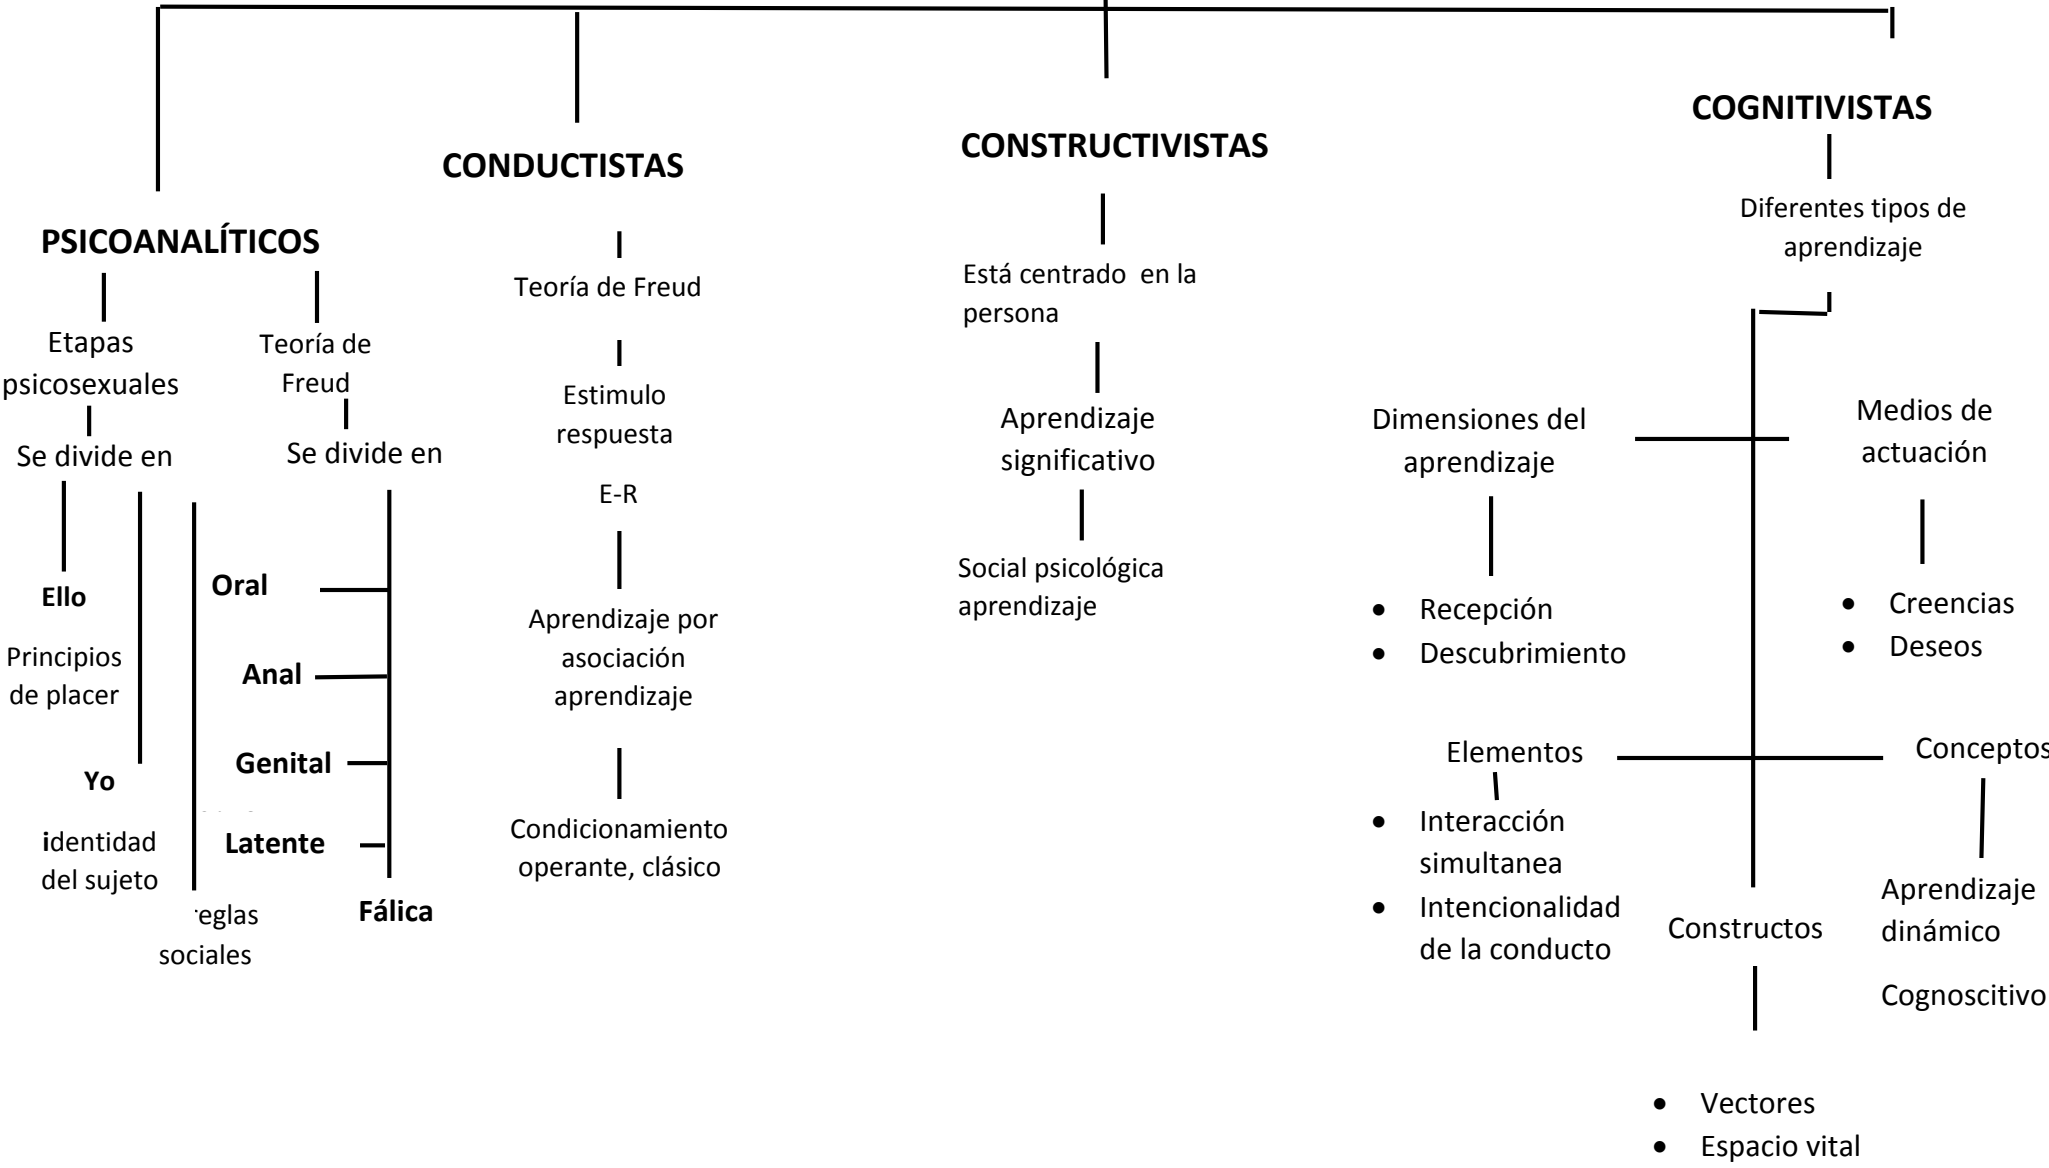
PSICOANALÍTICOS

Etapas psicosexuales

Se divide en

Ello

Principios de placer

Yo

identidad del sujeto

reglas sociales

Teoría de Freud

Se divide en

Oral

Anal

Genital

Latente

Fálica

CONDUCTISTAS

Teoría de Freud

Estimulo respuesta

E-R

Aprendizaje por asociación aprendizaje

Condicionamiento operante, clásico

CONSTRUCTIVISTAS

Está centrado en la persona

Aprendizaje significativo

Social psicológica aprendizaje

COGNITIVISTAS

Diferentes tipos de aprendizaje

Dimensiones del aprendizaje

- Recepción
- Descubrimiento

Medios de actuación

- Creencias
- Deseos

Elementos

- Interacción simultanea
- Intencionalidad de la conducto

Conceptos

Aprendizaje dinámico

Cognoscitivo

Constructos

- Vectores
- Espacio vital